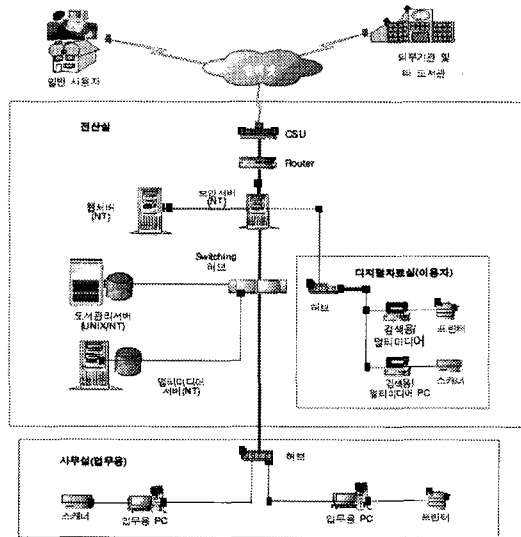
일반 사용자

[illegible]

외부기관 및 타 도서관

전산실

CSU

Router

보안서버 (NT)

웹서버 (NT)

Switching 허브

도서관리서버 (UNIX/NT)

멀티미디어 서버(NT)

디지털자료실(이용자)

허브

검색용/ 멀티미디어

프린터

검색용/ 멀티미디어 PC

스캐너

사무실(업무용)

허브

스캐너

업무용 PC

업무용 PC

프린터